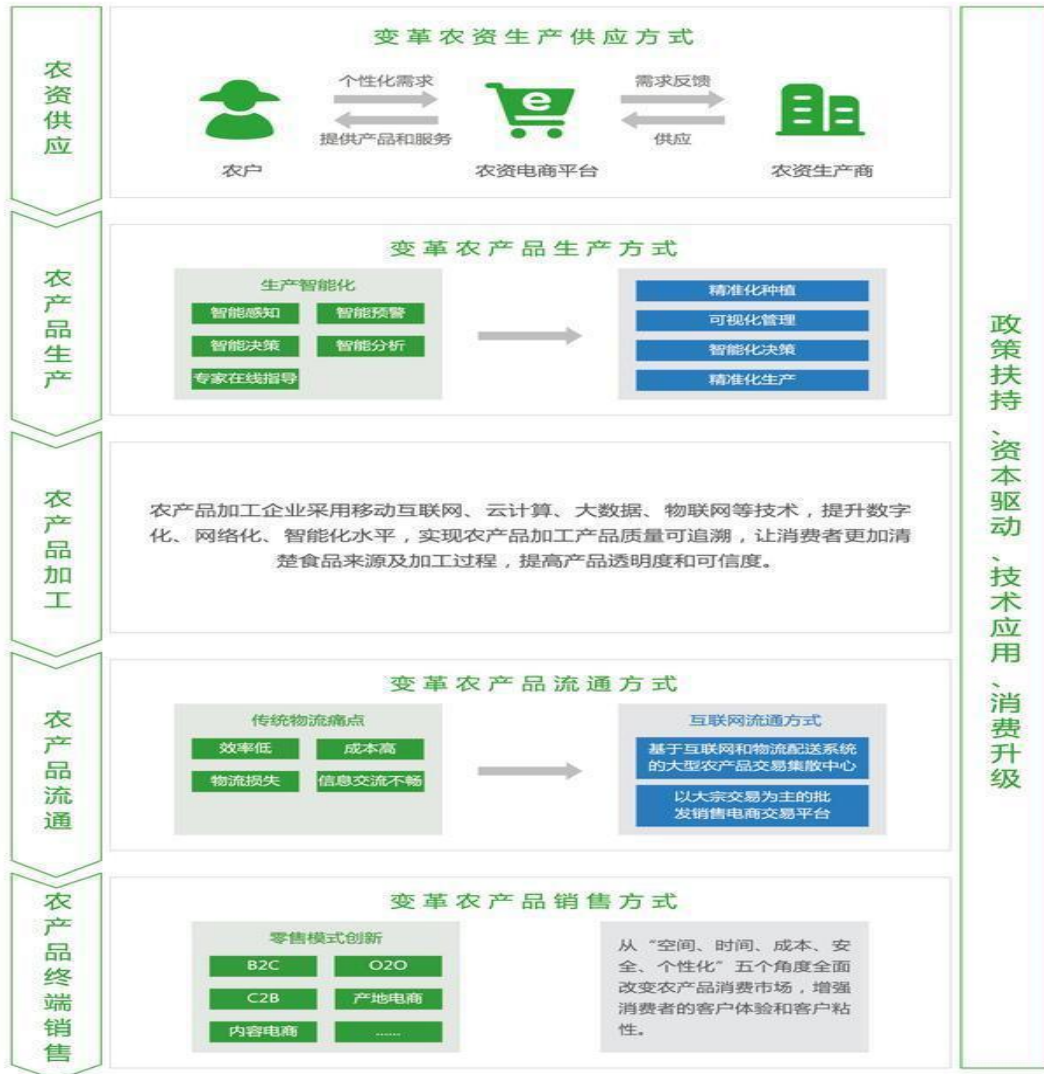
农资供应

变革农资生产供应方式

个性化需求
提供产品和服务
需求反馈
供应

农户
农资电商平台
农资生产商

农产品生产

变革农产品生产方式

生产智能化
智能感知
智能预警
智能决策
智能分析
专家在线指导

精准化种植
可视化管理
智能化决策
精准化生产

农产品加工

农产品加工企业采用移动互联网、云计算、大数据、物联网等技术，提升数字化、网络化、智能化水平，实现农产品加工产品质量可追溯，让消费者更加清楚食品来源及加工过程，提高产品透明度和可信度。

农产品流通

变革农产品流通方式

传统物流痛点
效率低
成本高
物流损失
信息交流不畅

互联网流通方式
基于互联网和物流配送系统的大型农产品交易集散中心
以大宗交易为主的批发销售电商交易平台

农产品终端销售

变革农产品销售方式

零售模式创新
B2C
O2O
C2B
产地电商
内容电商
......

从“空间、时间、成本、安全、个性化”五个角度全面改变农产品消费市场，增强消费者的客户体验和客户粘性。

政策扶持、资本驱动、技术应用、消费升级